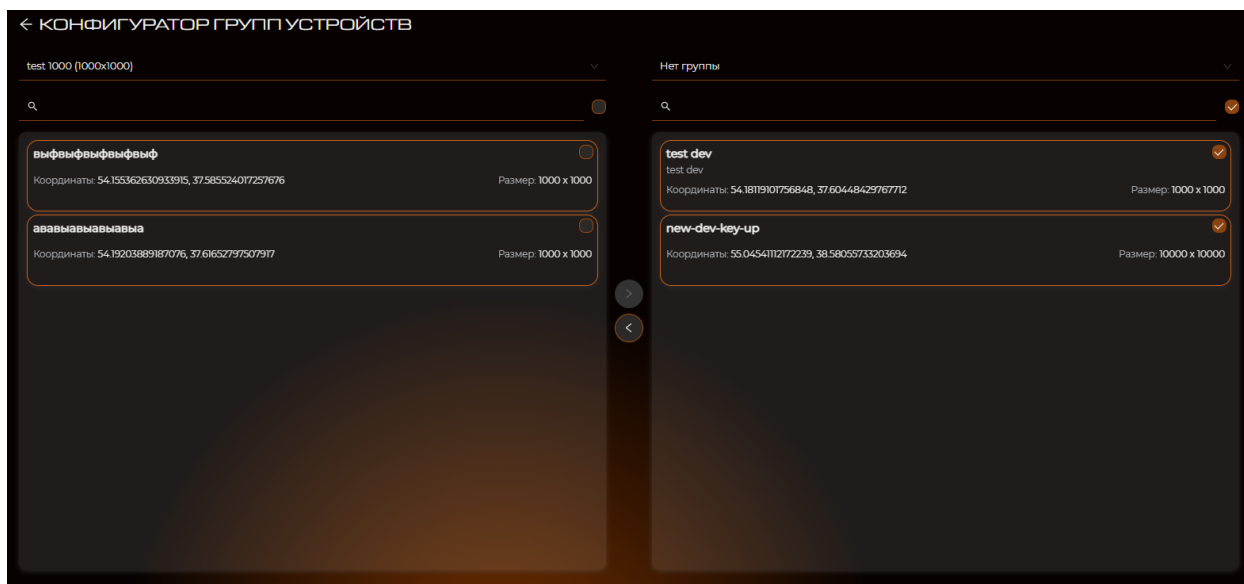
← КОНФИГУРАТОР ГРУПП УСТРОЙСТВ

test 1000 (1000x1000)

выфвыфвыфвыфвыф

Координаты: 54.155362630933915, 37.585524017257676

Размер: 1000 x 1000

ававыавыавыавыа

Координаты: 54.19203889187076, 37.61652797507917

Размер: 1000 x 1000

Нет группы

test dev

test dev

Координаты: 54.18119101756848, 37.60448429767712

Размер: 1000 x 1000

new-dev-key-up

Координаты: 55.04541112172239, 38.58055733203694

Размер: 10000 x 10000